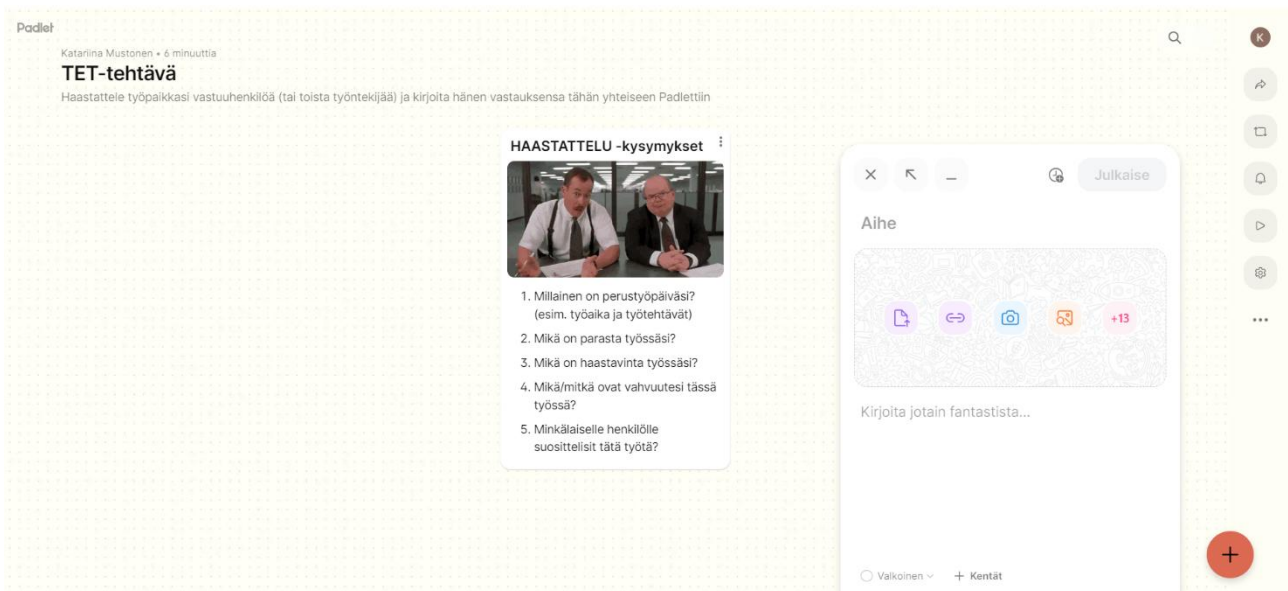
Padlet

Katariina Mustonen • 6 minuuttia

TET-tehtävä

Haastattele työpaikkasi vastuuhenkilöä (tai toista työntekijää) ja kirjoita hänen vastauksensa tähän yhteiseen Padlettiin

HAASTATTELU -kysymykset

1. Millainen on perustyöpäiväsi? (esim. työaika ja työtehtävät)
2. Mikä on parasta työssäsi?
3. Mikä on haastavinta työssäsi?
4. Mikä/mitkä ovat vahvuutesi tässä työssä?
5. Minkälaiselle henkilölle suosittelisit tätä työtä?

Julkaise

Aihe

+13

Kirjoita jotain fantastista...

Valkoinen

+ Kentät

K